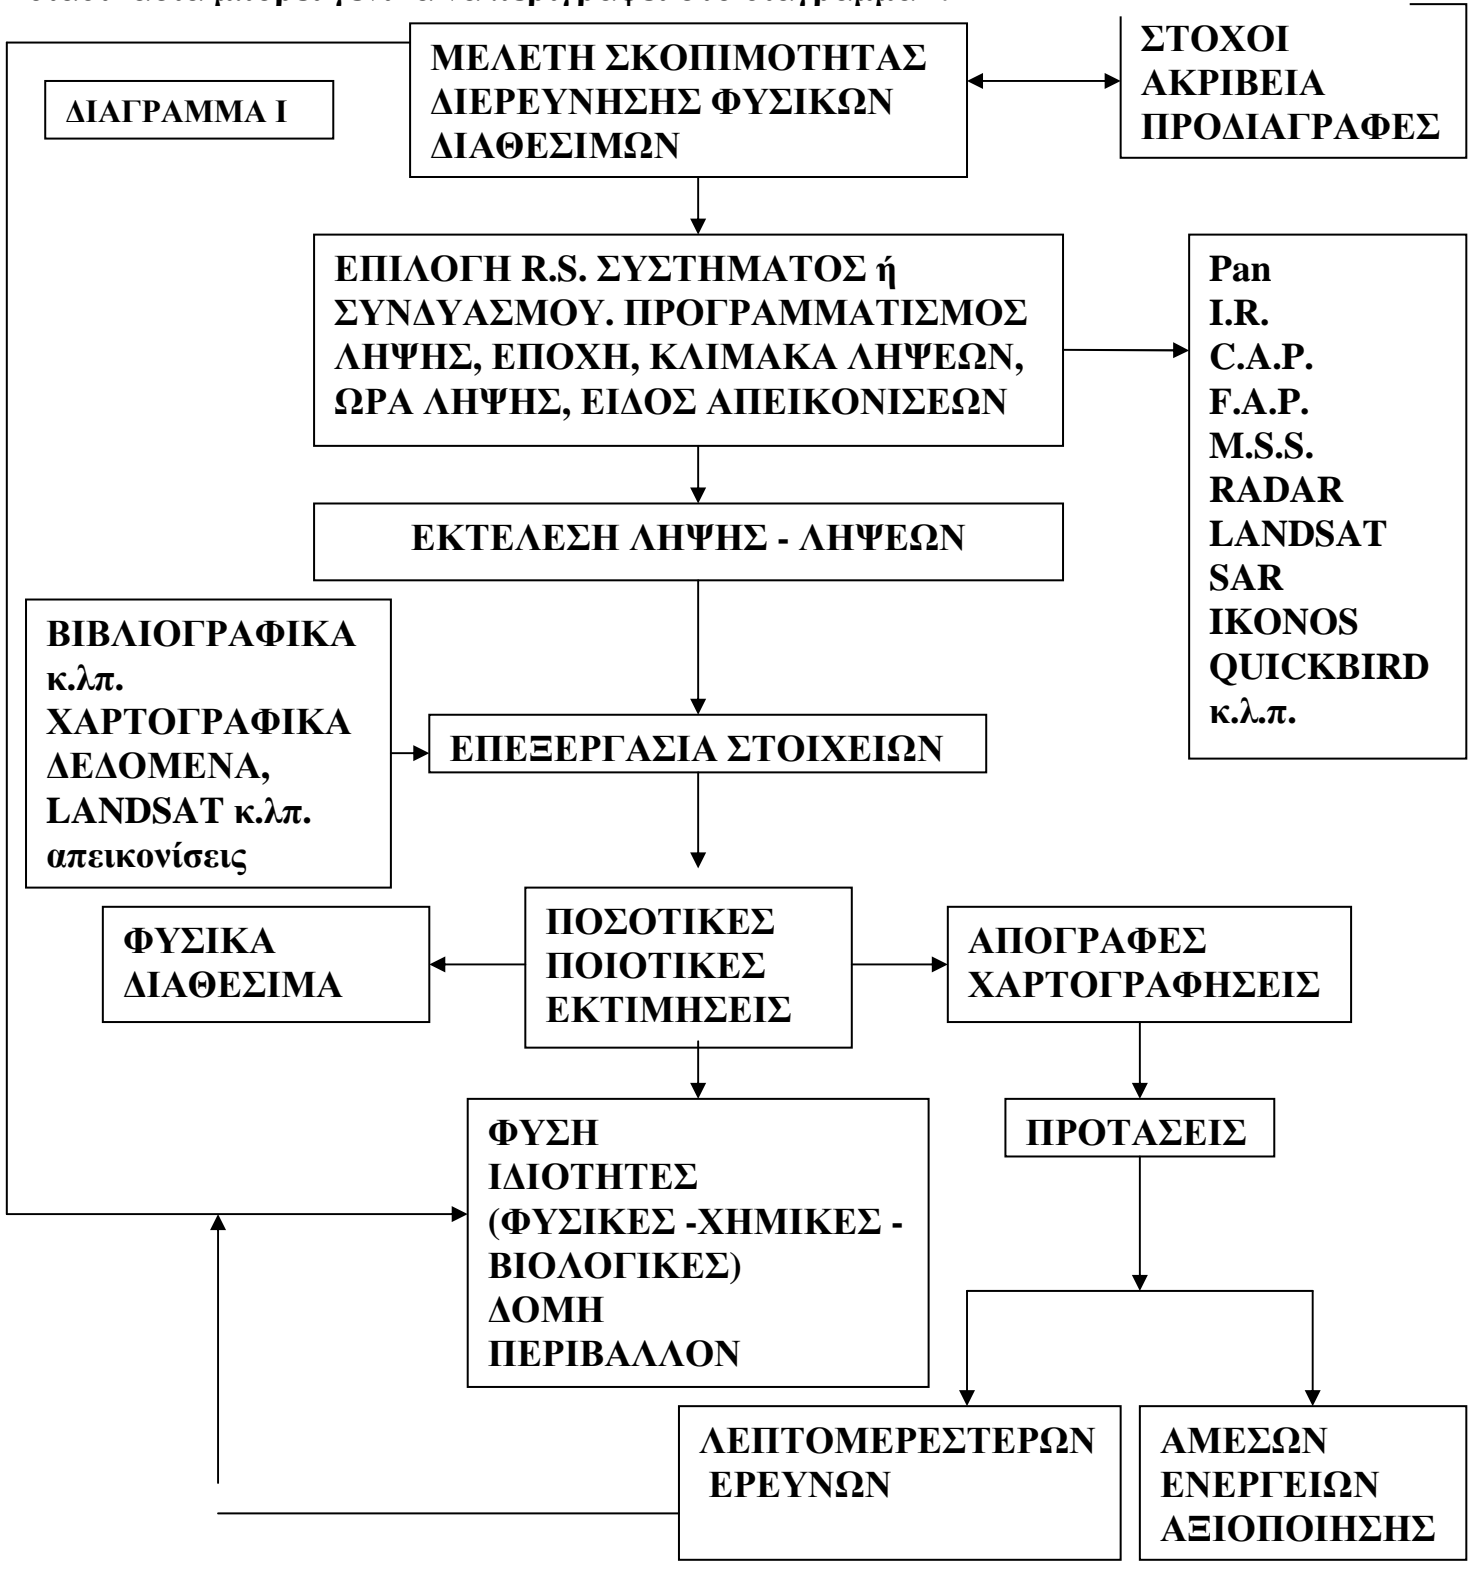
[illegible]

ΔΙΑΓΡΑΜΜΑ Ι

ΜΕΛΕΤΗ ΣΚΟΠΙΜΟΤΗΤΑΣ ΔΙΕΡΕΥΝΗΣΗΣ ΦΥΣΙΚΩΝ ΔΙΑΘΕΣΙΜΩΝ

ΣΤΟΧΟΙ
ΑΚΡΙΒΕΙΑ
ΠΡΟΔΙΑΓΡΑΦΕΣ

ΕΠΙΛΟΓΗ R.S. ΣΥΣΤΗΜΑΤΟΣ ή ΣΥΝΔΥΑΣΜΟΥ. ΠΡΟΓΡΑΜΜΑΤΙΣΜΟΣ ΛΗΨΗΣ, ΕΠΟΧΗ, ΚΛΙΜΑΚΑ ΛΗΨΕΩΝ, ΩΡΑ ΛΗΨΗΣ, ΕΙΔΟΣ ΑΠΕΙΚΟΝΙΣΕΩΝ

Pan
I.R.
C.A.P.
F.A.P.
M.S.S.
RADAR
LANDSAT
SAR
IKONOS
QUICKBIRD
κ.λ.π.

ΕΚΤΕΛΕΣΗ ΛΗΨΗΣ - ΛΗΨΕΩΝ

ΒΙΒΛΙΟΓΡΑΦΙΚΑ κ.λπ. ΧΑΡΤΟΓΡΑΦΙΚΑ ΔΕΔΟΜΕΝΑ, LANDSAT κ.λπ. απεικονίσεις

ΕΠΕΞΕΡΓΑΣΙΑ ΣΤΟΙΧΕΙΩΝ

ΦΥΣΙΚΑ ΔΙΑΘΕΣΙΜΑ

ΠΟΣΟΤΙΚΕΣ ΠΟΙΟΤΙΚΕΣ ΕΚΤΙΜΗΣΕΙΣ

ΑΠΟΓΡΑΦΕΣ ΧΑΡΤΟΓΡΑΦΗΣΕΙΣ

ΦΥΣΗ
ΙΔΙΟΤΗΤΕΣ
(ΦΥΣΙΚΕΣ -ΧΗΜΙΚΕΣ - ΒΙΟΛΟΓΙΚΕΣ)
ΔΟΜΗ
ΠΕΡΙΒΑΛΛΟΝ

ΠΡΟΤΑΣΕΙΣ

ΛΕΠΤΟΜΕΡΕΣΤΕΡΩΝ ΕΡΕΥΝΩΝ

ΑΜΕΣΩΝ ΕΝΕΡΓΕΙΩΝ ΑΞΙΟΠΟΙΗΣΗΣ